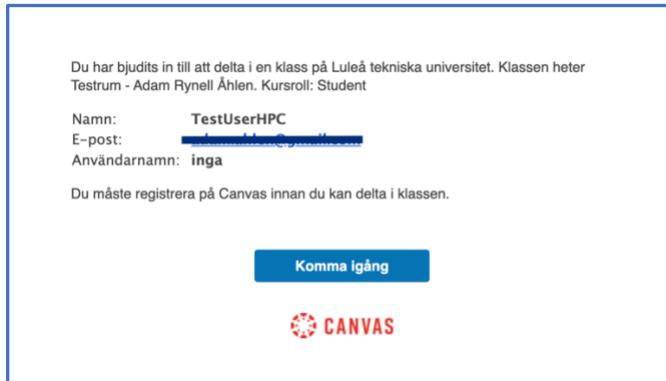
Du har bjudits in till att delta i en klass på Luleå tekniska universitet. Klassen heter Testrum - Adam Rynell Åhlen. Kursroll: Student

Namn: TestUserHPC
E-post: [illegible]
Användarnamn: inga

Du måste registrera på Canvas innan du kan delta i klassen.

Komma igång

CANVAS